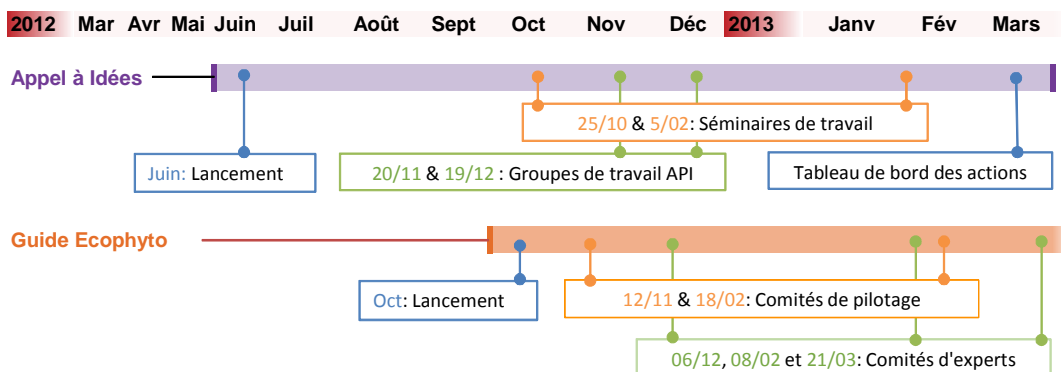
2012 Mar Avr Mai Juin Juil Août Sept Oct Nov Déc 2013 Janv Fév Mars

Appel à Idées

25/10 & 5/02: Séminaires de travail

Juin: Lancement

20/11 & 19/12 : Groupes de travail API

Tableau de bord des actions

Guide Ecophyto

Oct: Lancement

12/11 & 18/02: Comités de pilotage

06/12, 08/02 et 21/03: Comités d'experts